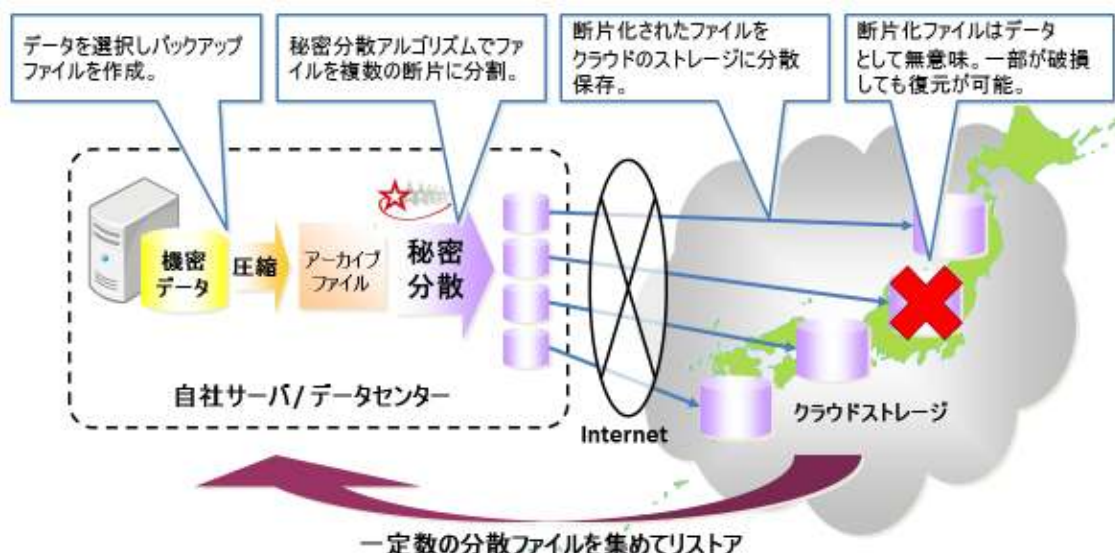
データを選択しバックアップファイルを作成。

秘密分散アルゴリズムでファイルを複数の断片に分割。

断片化されたファイルをクラウドのストレージに分散保存。

断片化ファイルはデータとして無意味。一部が破損しても復元が可能。

機密データ

圧縮

アーカイブファイル

秘密分散

自社サーバ/データセンター

Internet

クラウドストレージ

一定数の分散ファイルを集めてリストア